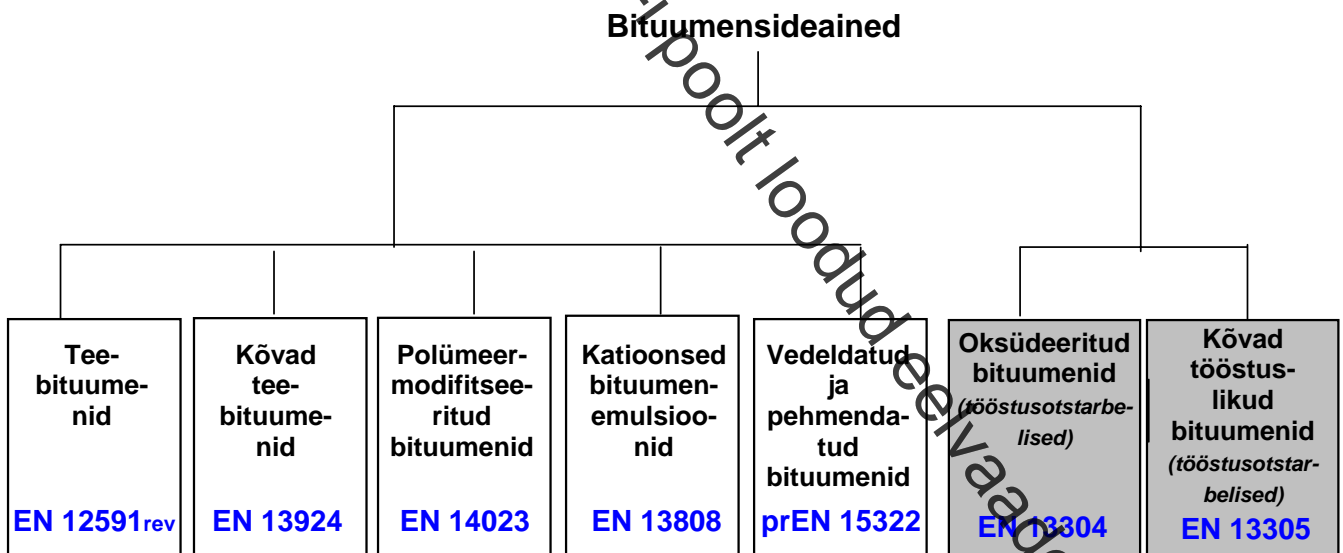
Bituumensideained

Teebituumenid

EN 12591rev

Kõvad teebituumenid

EN 13924

Polümeermodifitseeritud bituumenid

EN 14023

Katioonsed bituumenemulsioonid

EN 13808

Vedeldatud ja pehmendatud bituumenid

prEN 15322

Oksüdeeritud bituumenid (tööstusotstarbelised)

EN 13304

Kõvad tööstuslikud bituumenid (tööstusotstarbelised)

EN 13305

poolt loodud eelvaade